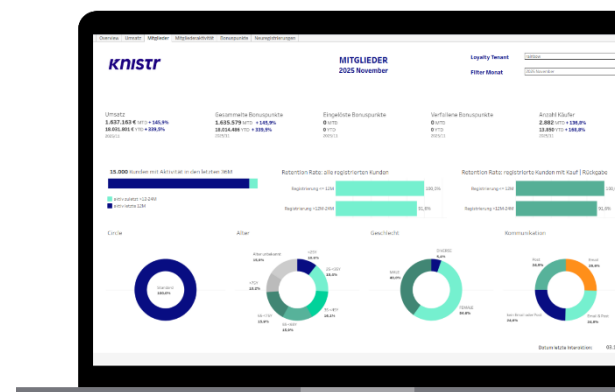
Overview Umsatz Mitglieder Mitgliederaktivität Bonuspunkte Neuregistrierungen

knistr

MITGLIEDER
2025 November

Loyalty Tenant
Filter Monat

Umsatz
1.637.163 € MTD + 145,9%
10.031.801 € YTD + 339,5%

Gesammelte Bonuspunkte
1.635.579 MTD + 145,9%
10.014.486 YTD + 339,5%

Eingelöste Bonuspunkte
0 MTD
0 YTD

Verfallene Bonuspunkte
0 MTD
0 YTD

Anzahl Käufer
2.692 MTD + 138,8%
13.050 YTD + 168,8%

15.000 Kunden mit Aktivität in den letzten 36M

Retention Rate: alle registrierten Kunden

Retention Rate: registrierte Kunden mit Kauf / Rückgabe

Registrierung <= 12M
Registrierung >12M-24M

Circle

Alter

Geschlecht

Kommunikation

Datum letzte Interaktion: